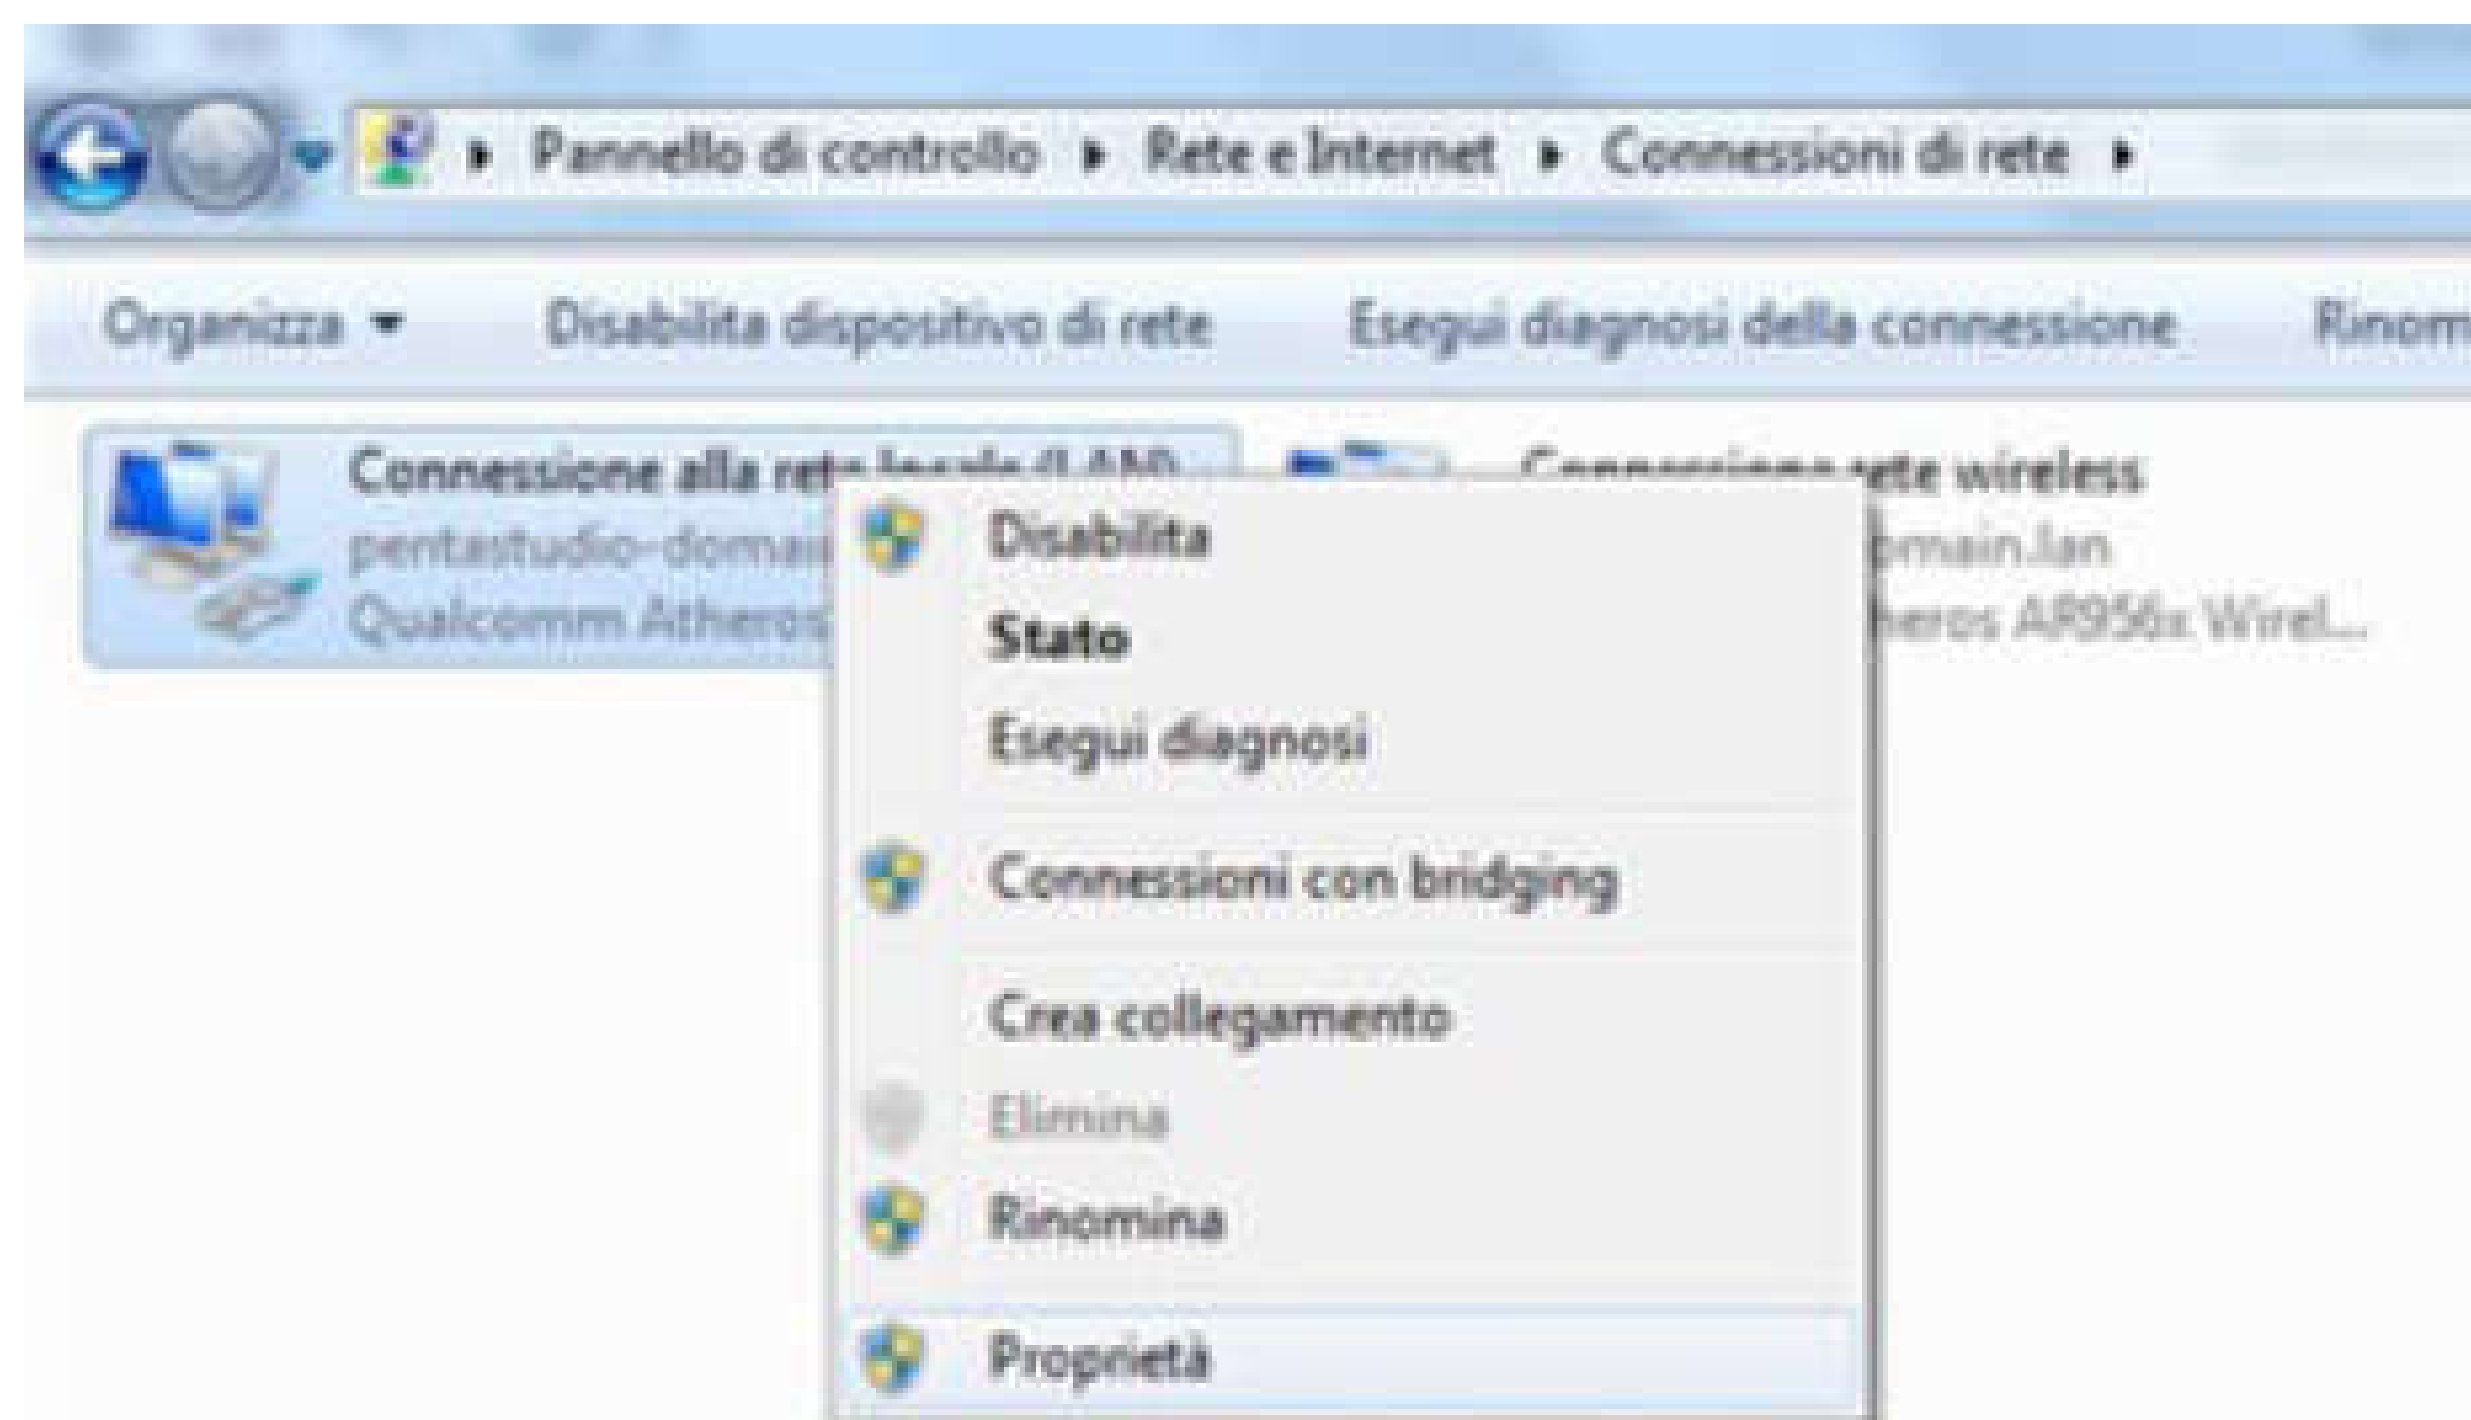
Pannello di controllo ▸ Rete e Internet ▸ Connessioni di rete ▸

Organizza ▾ Disabilita dispositivo di rete Esegui diagnosi della connessione Rinom

Connessione alla rete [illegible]
pentastudio-domai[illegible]
Qualcomm Atheros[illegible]

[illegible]ete wireless
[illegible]omain.lan
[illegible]heros AR956x Wirel...

Disabilita
Stato
Esegui diagnosi
Connessioni con bridging
Crea collegamento
Elimina
Rinomina
Proprietà